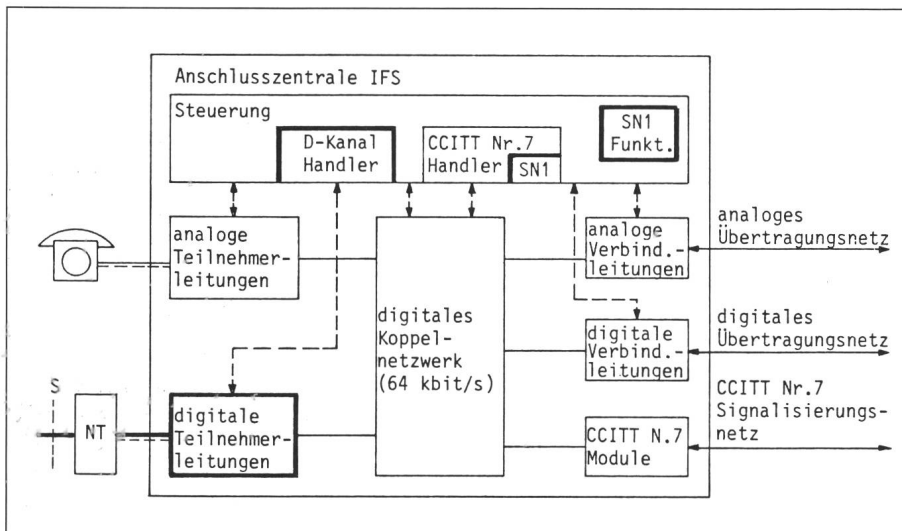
Anschlusszentrale IFS

Steuerung

D-Kanal Handler

CCITT Nr.7 Handler

SN1

SN1 Funkt.

analoge Teilnehmerleitungen

digitales Koppelnetzwerk (64 kbit/s)

analoge Verbind.-leitungen

analoges Übertragungsnetz

digitale Verbind.-leitungen

digitales Übertragungsnetz

CCITT Nr.7 Signalisierungsnetz

S

NT

digitale Teilnehmerleitungen

CCITT N.7 Module